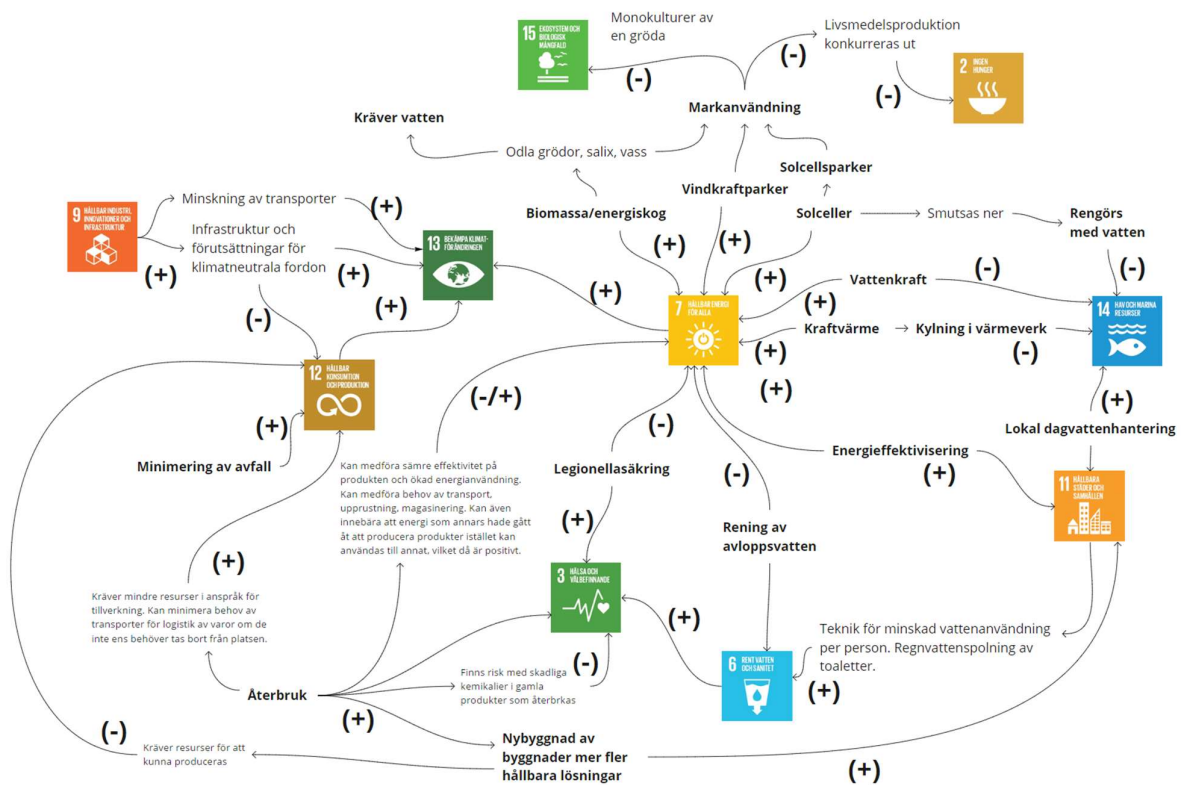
15 EKOSYSTEM OCH BIOLOGISK MÅNGFALD

Monokulturer av en gröda

(-)

Livsmedelsproduktion konkurreras ut

(-)

2 INGEN HUNGER

(-)

Markanvändning

Kräver vatten

Odla grödor, salix, vass

Solcellsparker

Vindkraftparker

9 HÅLLBAR INDUSTRI, INNOVATIONER OCH INFRASTRUKTUR

Minskning av transporter

(+)

Infrastruktur och förutsättningar för klimatneutrala fordon

(+)

(+)

13 BEKÄMPA KLIMATFÖRÄNDRINGARNA

Biomassa/energiskog

(+)

(+)

Solceller

Smutsas ner

Rengörs med vatten

(-)

(-)

Vattenkraft

(+)

(+)

(+)

(-)

(+)

7 HÅLLBAR ENERGI FÖR ALLA

Kraftvärme

Kylning i värmeverk

(-)

14 HAV OCH MARINA RESURSER

(+)

12 HÅLLBAR KONSUMTION OCH PRODUKTION

(-/+)

(+)

(+)

Lokal dagvattenhantering

(+)

Minimering av avfall

(-)

Energieffektivisering

(+)

Kan medföra sämre effektivitet på produkten och ökad energianvändning. Kan medföra behov av transport, upprustning, magasinering. Kan även innebära att energi som annars hade gått åt att producera produkter istället kan användas till annat, vilket då är positivt.

Legionellasäkring

(-)

11 HÅLLBARA STÄDER OCH SAMHÄLLEN

(+)

(+)

Rening av avloppsvatten

3 HÄLSA OCH VÄLBEFINNANDE

Kräver mindre resurser i anspråk för tillverkning. Kan minimera behov av transporter för logistik av varor om de inte ens behöver tas bort från platsen.

(+)

Teknik för minskad vattenanvändning per person. Regnvattenspolning av toaletter.

(-)

Finns risk med skadliga kemikalier i gamla produkter som återbrkas

6 RENT VATTEN OCH SANITET

(+)

Återbruk

(+)

(-)

Kräver resurser för att kunna produceras

Nybyggnad av byggnader mer fler hållbara lösningar

(+)